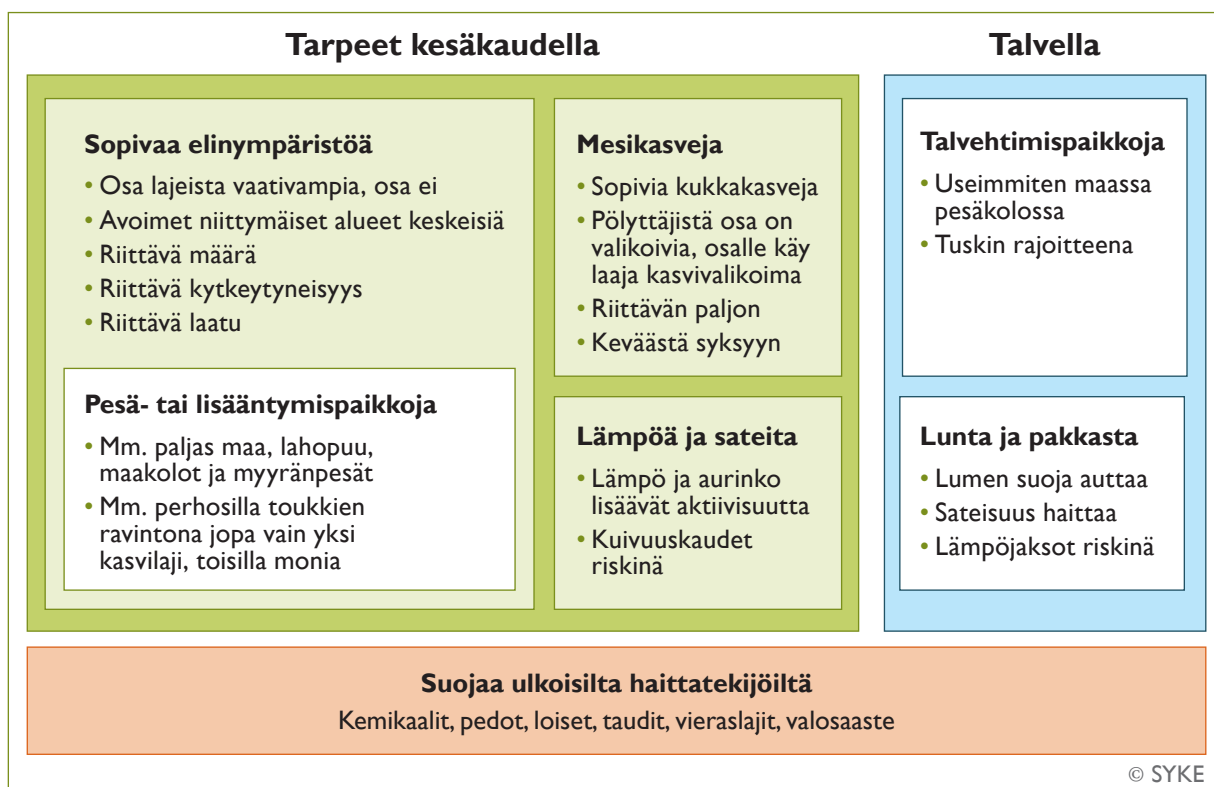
Tarpeet kesäkaudella

Sopivaa elinympäristöä
• Osa lajeista vaativampia, osa ei
• Avoimet niittymäiset alueet keskeisiä
• Riittävä määrä
• Riittävä kytkeytyneisyys
• Riittävä laatu

Pesä- tai lisääntymispaikkoja
• Mm. paljas maa, lahopuu, maakolot ja myyränpesät
• Mm. perhosilla toukkien ravintona jopa vain yksi kasvilaji, toisilla monia

Mesikasveja
• Sopivia kukkakasveja
• Pölyttäjistä osa on valikoivia, osalle käy laaja kasvivalikoima
• Riittävän paljon
• Keväästä syksyyn

Lämpöä ja sateita
• Lämpö ja aurinko lisäävät aktiivisuutta
• Kuivuuskaudet riskinä

Talvella

Talvehtimispaikkoja
• Useimmiten maassa pesäkolossa
• Tuskin rajoitteena

Lunta ja pakkasta
• Lumen suoja auttaa
• Sateisuus haittaa
• Lämpöjaksot riskinä

Suojaa ulkoisilta haittatekijöiltä
Kemikaalit, pedot, loiset, taudit, vieraslajit, valosaaste

© SYKE